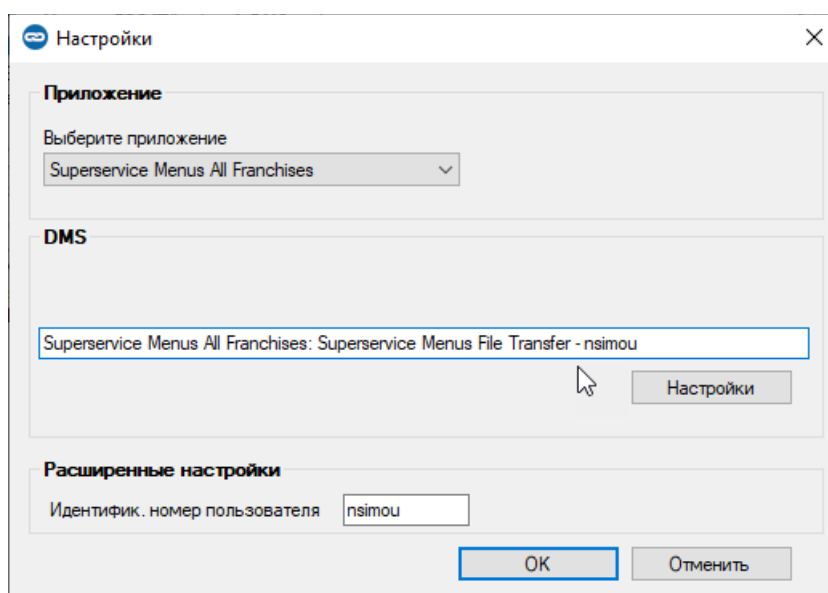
Настройки

Приложение

Выберите приложение

Superservice Menus All Franchises

DMS

Superservice Menus All Franchises: Superservice Menus File Transfer - nsimou

Настройки

Расширенные настройки

Идентифик. номер пользователя nsimou

OK

Отменить